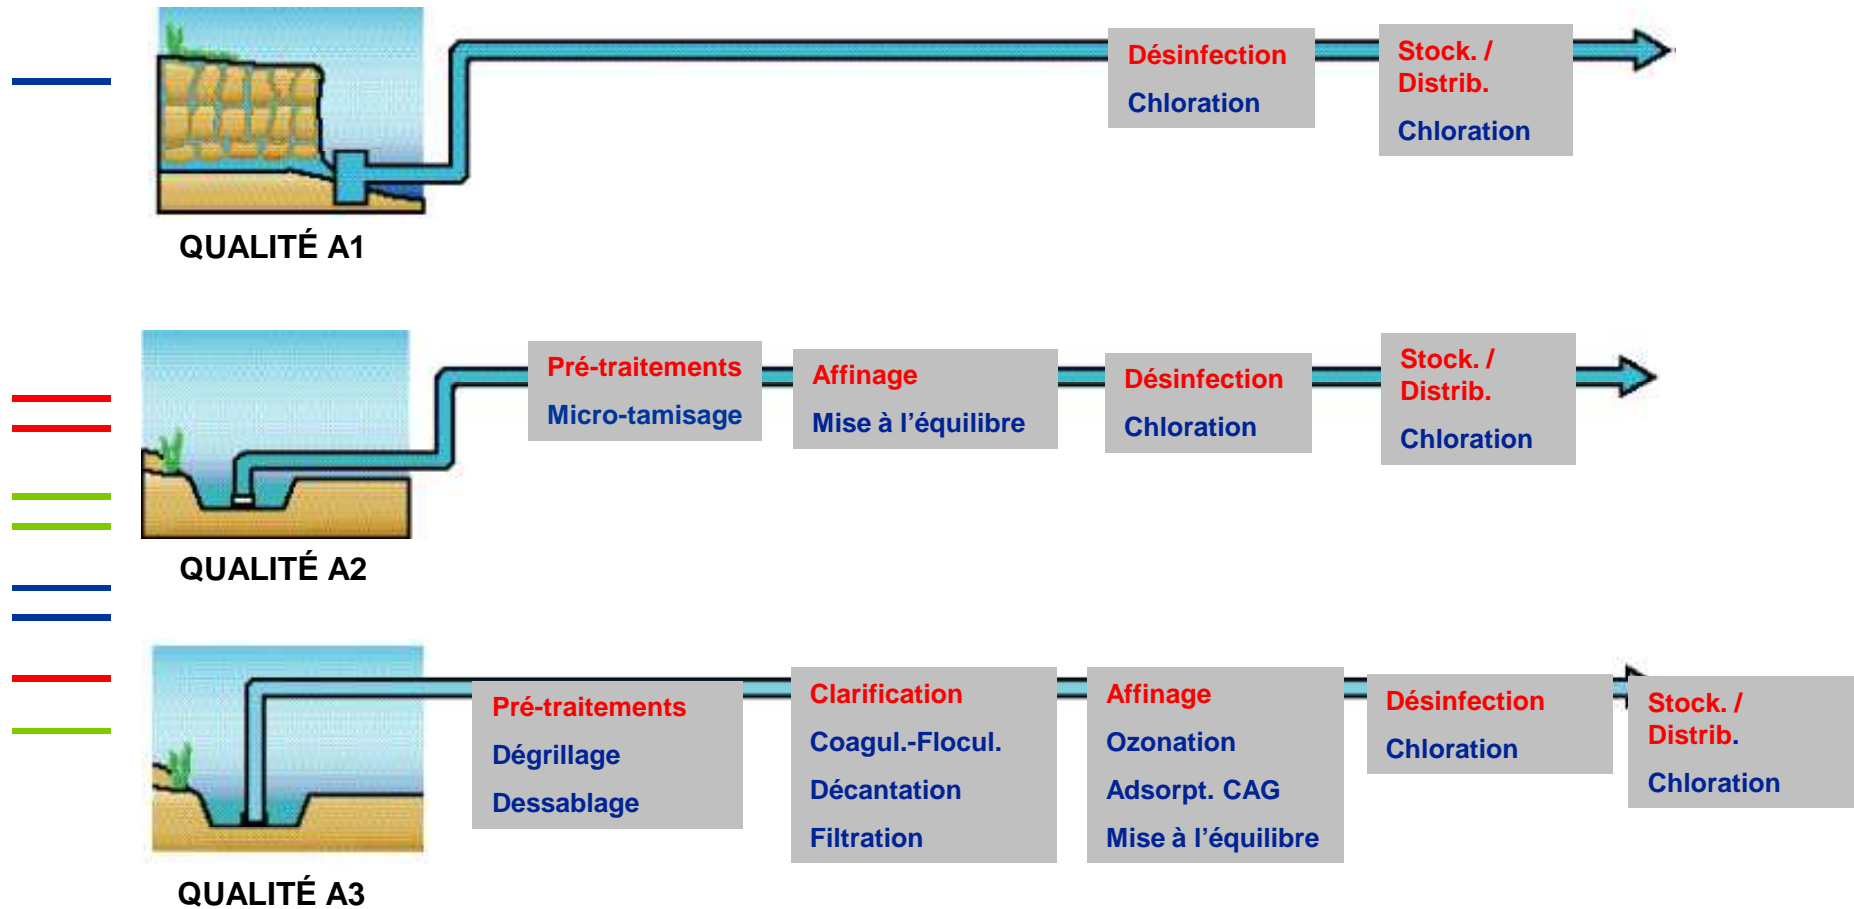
Désinfection
Chloration

Stock. / Distrib.
Chloration

QUALITÉ A1

Pré-traitements
Micro-tamisage

Affinage
Mise à l'équilibre

Désinfection
Chloration

Stock. / Distrib.
Chloration

QUALITÉ A2

Pré-traitements
Dégrillage
Dessablage

Clarification
Coagul.-Flocul.
Décantation
Filtration

Affinage
Ozonation
Adsorpt. CAG
Mise à l'équilibre

Désinfection
Chloration

Stock. / Distrib.
Chloration

QUALITÉ A3